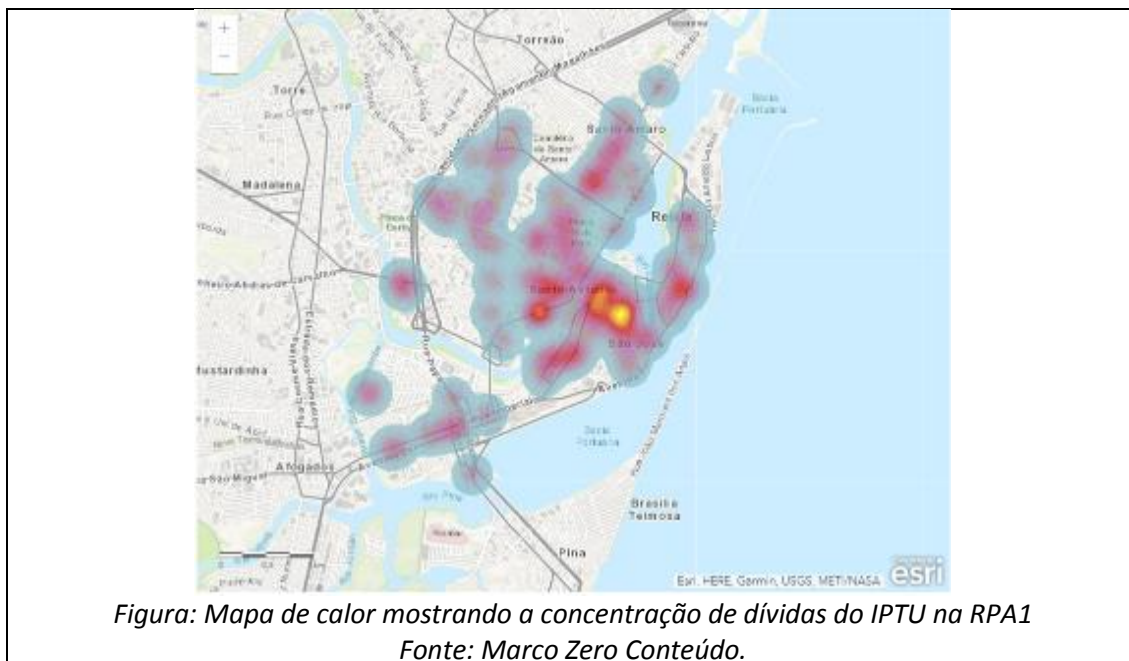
+
−
Torrão
Torre
Santo Amaro
Madalena
Recife
Santo Antônio
São José
Mustardinha
Afogados
Brasília Teimosa
Pina
Esri, HERE, Garmin, USGS, METI/NASA
esri

*Figura: Mapa de calor mostrando a concentração de dívidas do IPTU na RPA1*
*Fonte: Marco Zero Conteúdo.*